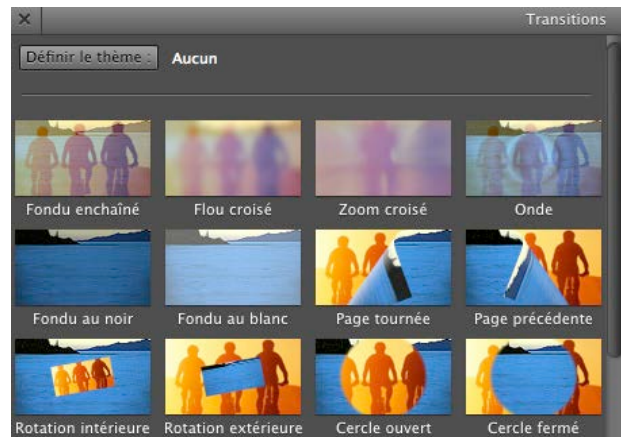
×

Transitions

Définir le thème :

Aucun

Fondu enchaîné

Flou croisé

Zoom croisé

Onde

Fondu au noir

Fondu au blanc

Page tournée

Page précédente

Rotation intérieure

Rotation extérieure

Cercle ouvert

Cercle fermé